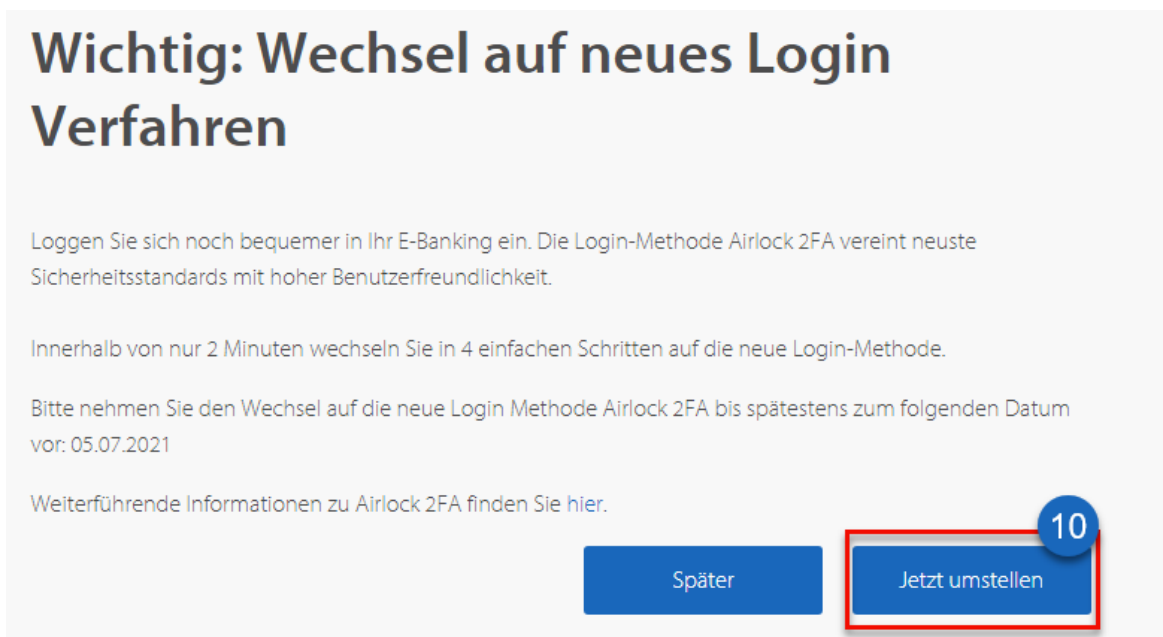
Wichtig: Wechsel auf neues Login Verfahren

Loggen Sie sich noch bequemer in Ihr E-Banking ein. Die Login-Methode Airlock 2FA vereint neuste Sicherheitsstandards mit hoher Benutzerfreundlichkeit.

Innerhalb von nur 2 Minuten wechseln Sie in 4 einfachen Schritten auf die neue Login-Methode.

Bitte nehmen Sie den Wechsel auf die neue Login Methode Airlock 2FA bis spätestens zum folgenden Datum vor: 05.07.2021

Weiterführende Informationen zu Airlock 2FA finden Sie hier.

10

Später

Jetzt umstellen